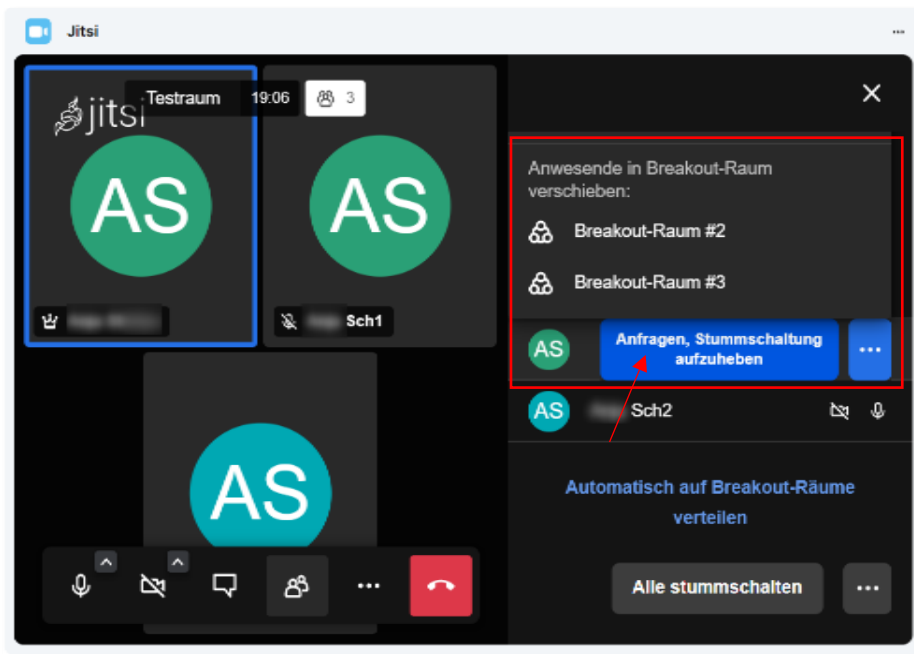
Jitsi

jitsi

Testraum 19:06 3

AS

AS

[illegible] Sch1

AS

Anwesende in Breakout-Raum verschieben:

Breakout-Raum #2

Breakout-Raum #3

AS Anfragen, Stummschaltung aufzuheben

AS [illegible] Sch2

Automatisch auf Breakout-Räume verteilen

Alle stummschalten